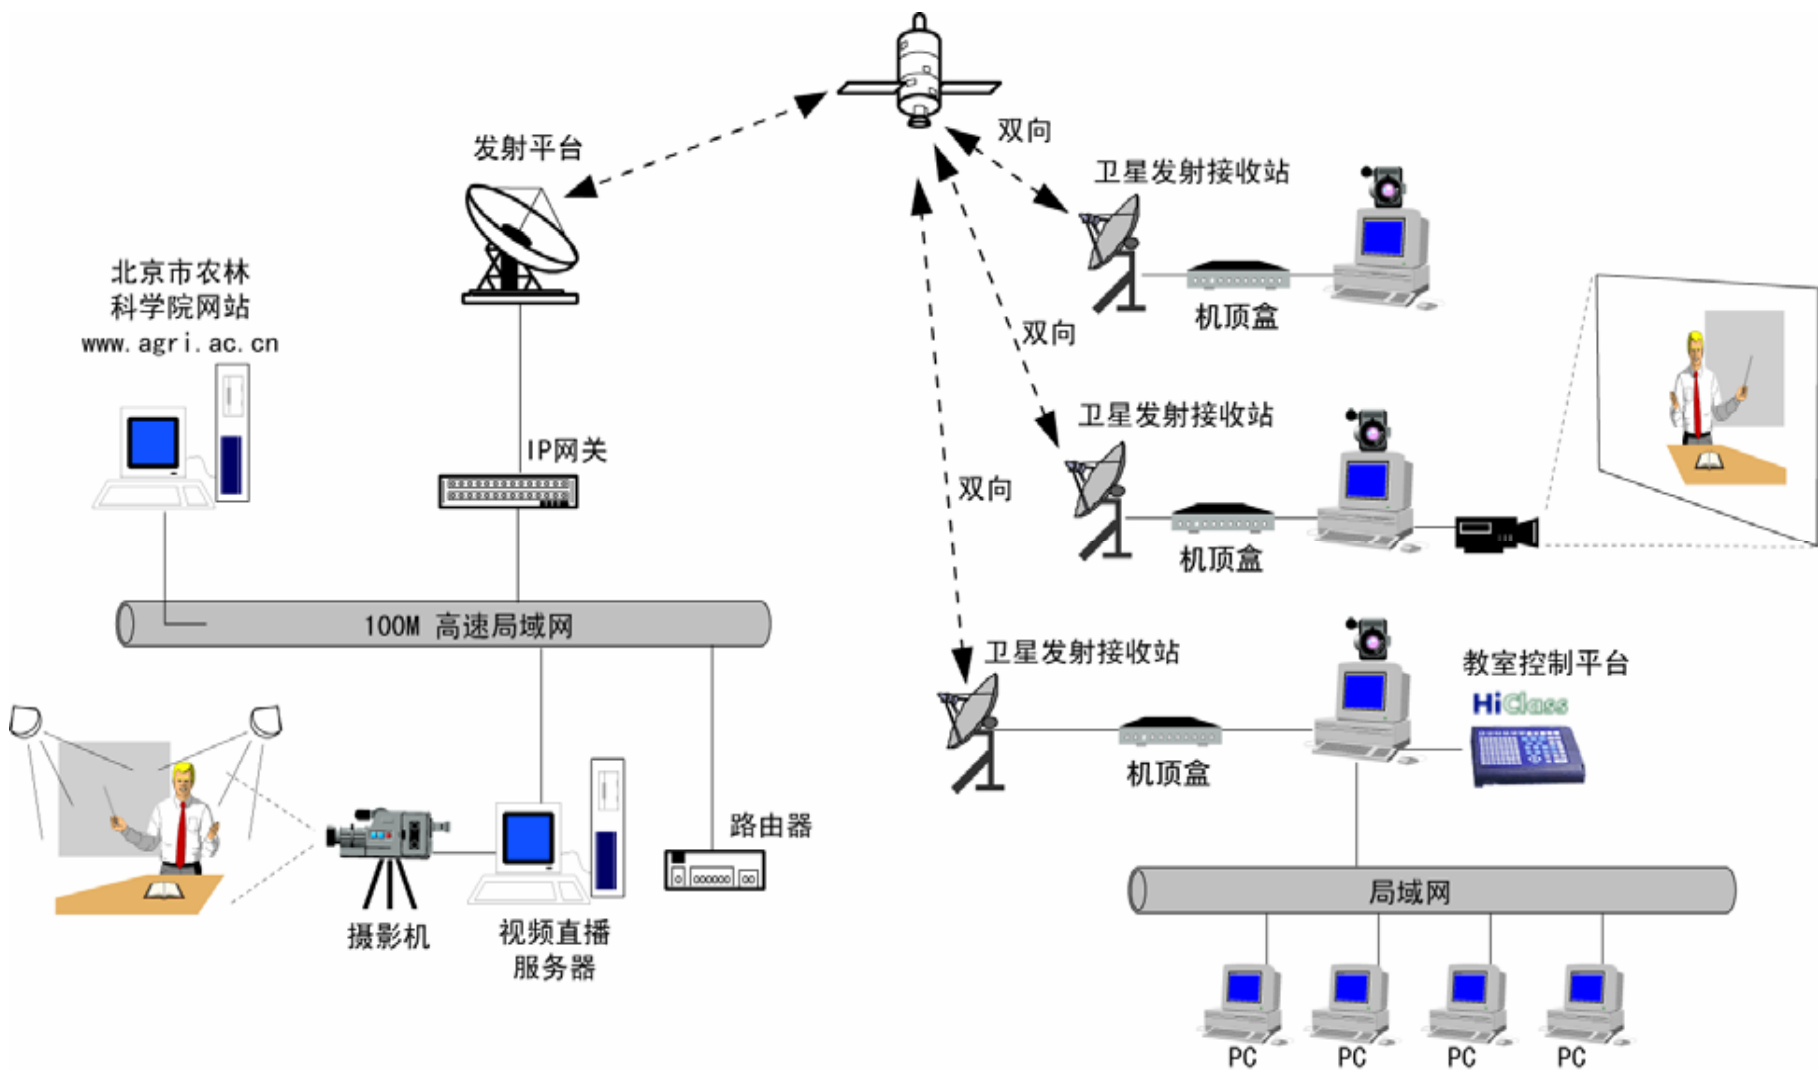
发射平台

双向

卫星发射接收站

机顶盒

北京市农林科学院网站
www.agri.ac.cn

双向

IP网关

卫星发射接收站

双向

机顶盒

100M 高速局域网

卫星发射接收站

教室控制平台

HiClass

机顶盒

路由器

摄影机

视频直播服务器

局域网

PC

PC

PC

PC